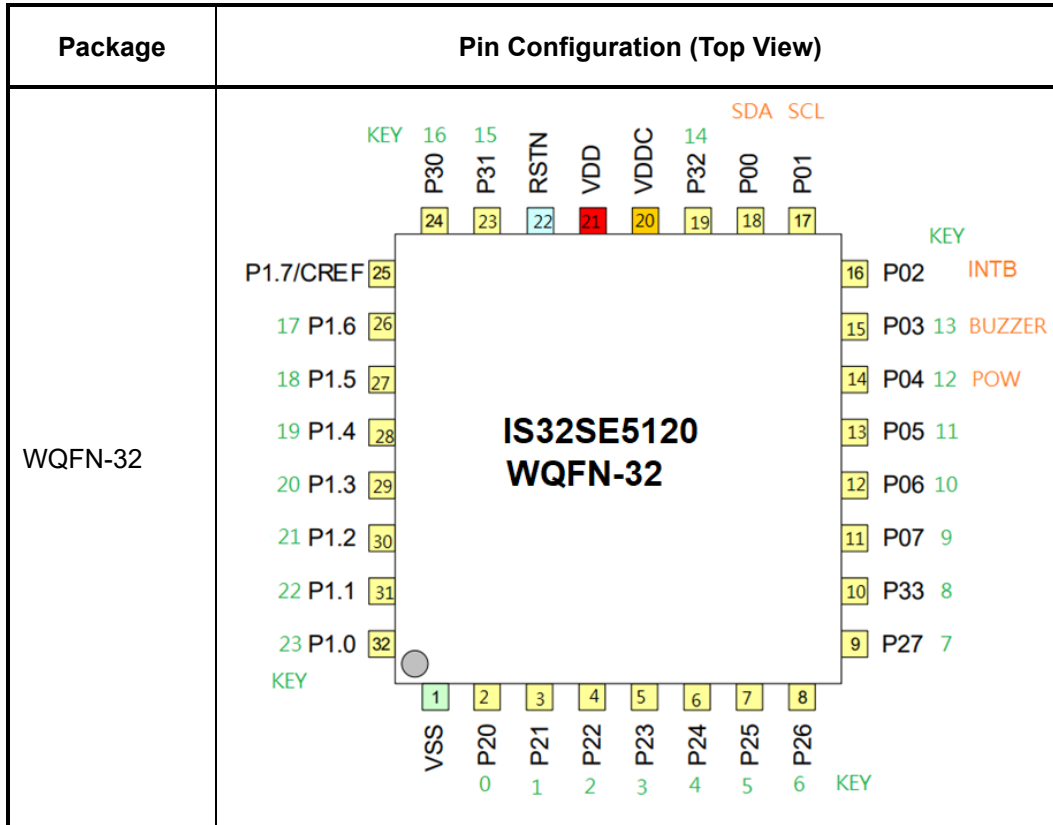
| Package | Pin Configuration (Top View) |
|---|---|
| WQFN-32 | KEY 16 15 14 SDA SCL<br>P30 P31 RSTN VDD VDDC P32 P00 P01<br>24 23 22 21 20 19 18 17<br>KEY<br>P1.7/CREF 25<br>17 P1.6 26<br>18 P1.5 27<br>19 P1.4 28<br>20 P1.3 29<br>21 P1.2 30<br>22 P1.1 31<br>23 P1.0 32<br>KEY<br>16 P02 INTB<br>15 P03 13 BUZZER<br>14 P04 12 POW<br>13 P05 11<br>12 P06 10<br>11 P07 9<br>10 P33 8<br>9 P27 7<br>IS32SE5120<br>WQFN-32<br>1 2 3 4 5 6 7 8<br>VSS P20 P21 P22 P23 P24 P25 P26<br>0 1 2 3 4 5 6 KEY |